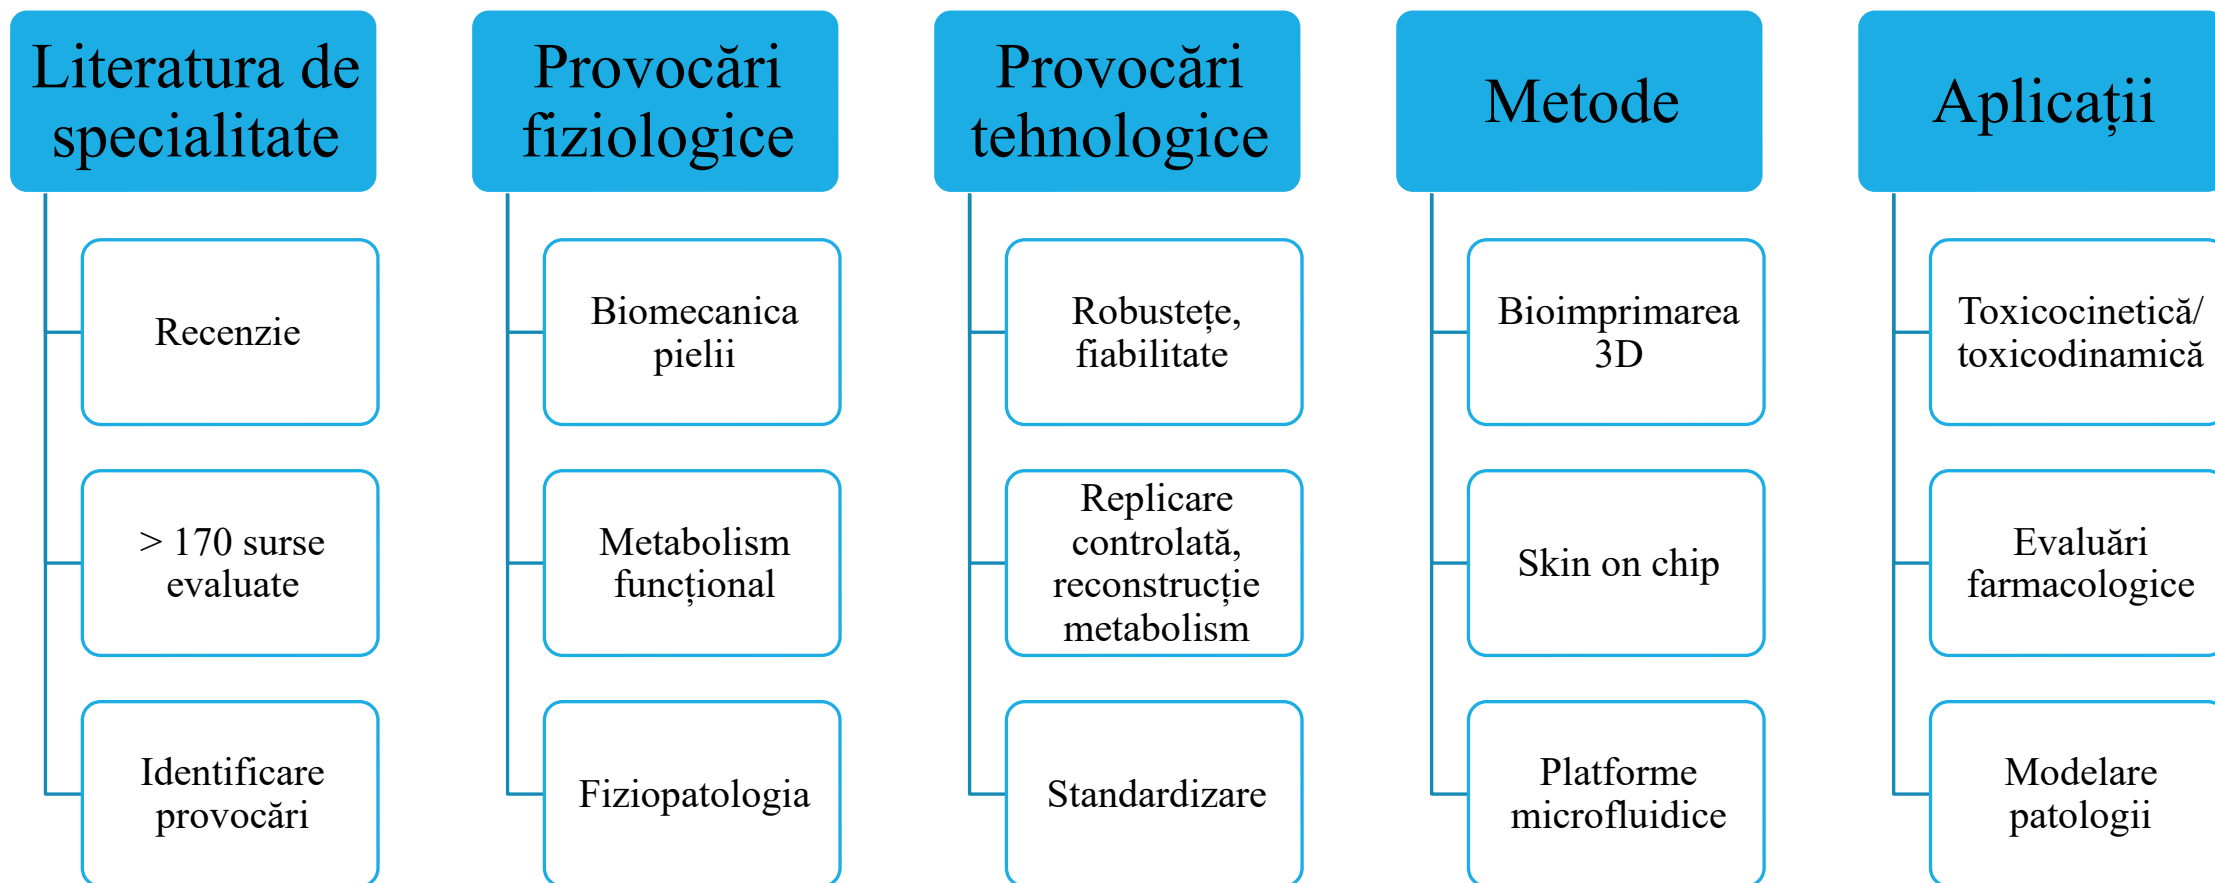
Literatura de specialitate

Recenzie

> 170 surse evaluate

Identificare provocări

Provocări fiziologice

Biomecanica pielii

Metabolism funcțional

Fiziopatologia

Provocări tehnologice

Robustețe, fiabilitate

Replicare controlată, reconstrucție metabolism

Standardizare

Metode

Bioimprimarea 3D

Skin on chip

Platforme microfluidice

Aplicații

Toxicocinetică/ toxicodinamică

Evaluări farmacologice

Modelare patologii